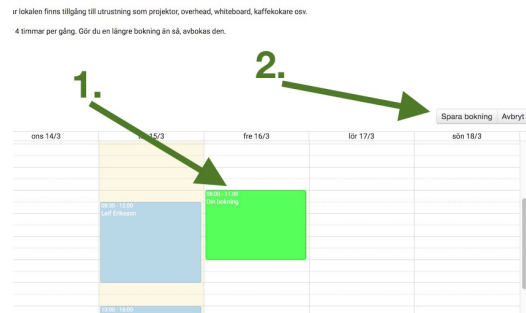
r lokalen finns tillgång till utrustning som projektor, overhead, whiteboard, kaffekokare osv.

4 timmar per gång. Gör du en längre bokning än så, avbokas den.

1.

2.

Spara bokning
Avbryt

ons 14/3
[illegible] 15/3
fre 16/3
lör 17/3
sön 18/3

08:00 - 11:00
Din bokning

08:00 - 12:00
Leif Eriksson

13:00 - 16:00